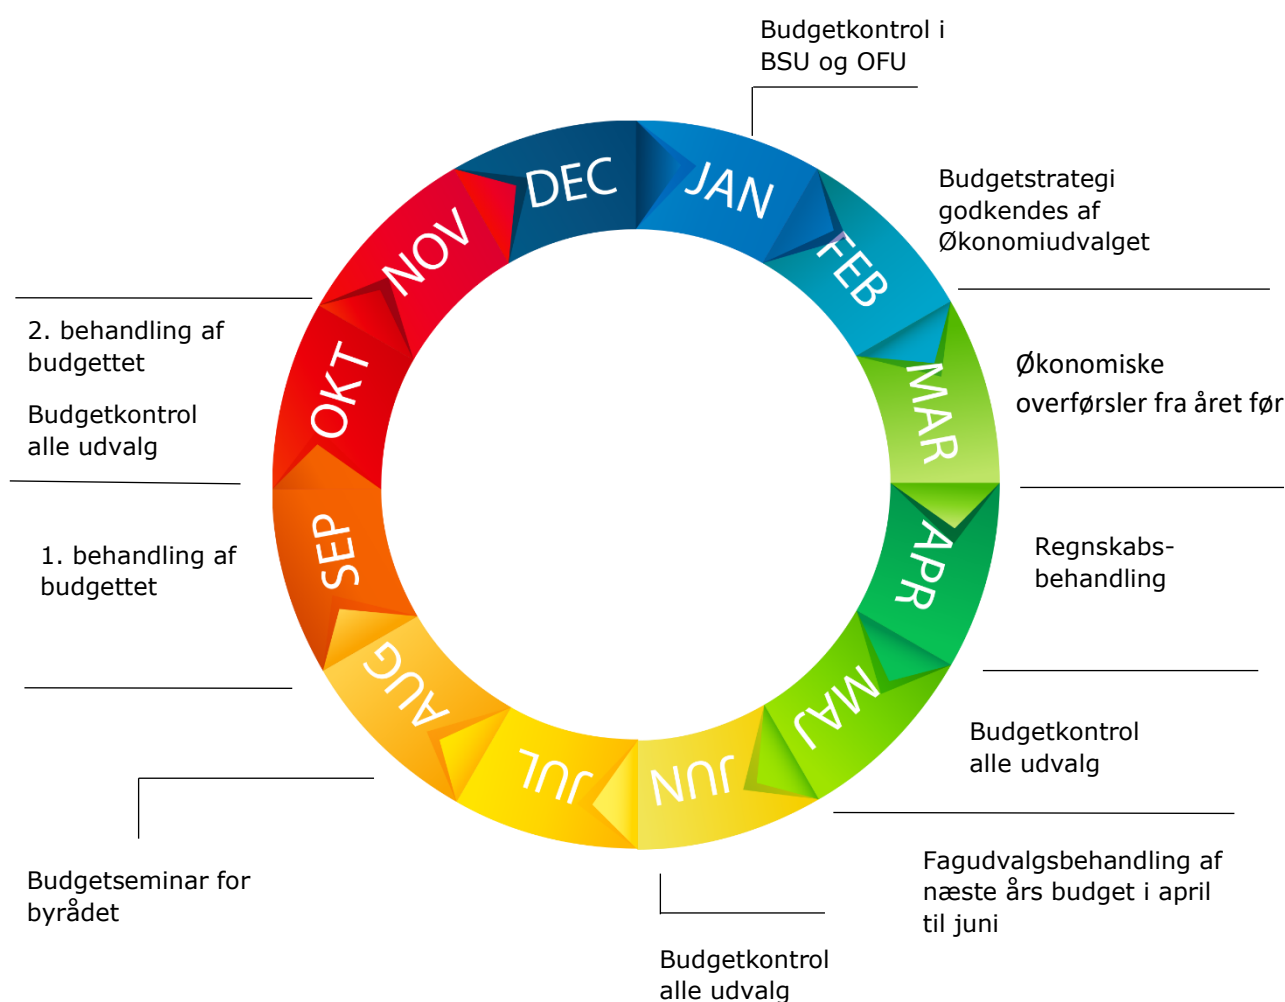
Budgetkontrol i BSU og OFU

DEC
JAN
FEB
MAR
APR
MAJ
JUN
JUL
AUG
SEP
OKT
NOV

Budgetstrategi godkendes af Økonomiudvalget

2. behandling af budgettet

Budgetkontrol alle udvalg

Økonomiske overførsler fra året før

Regnskabs-behandling

1. behandling af budgettet

Budgetkontrol alle udvalg

Fagudvalgsbehandling af næste års budget i april til juni

Budgetseminar for byrådet

Budgetkontrol alle udvalg